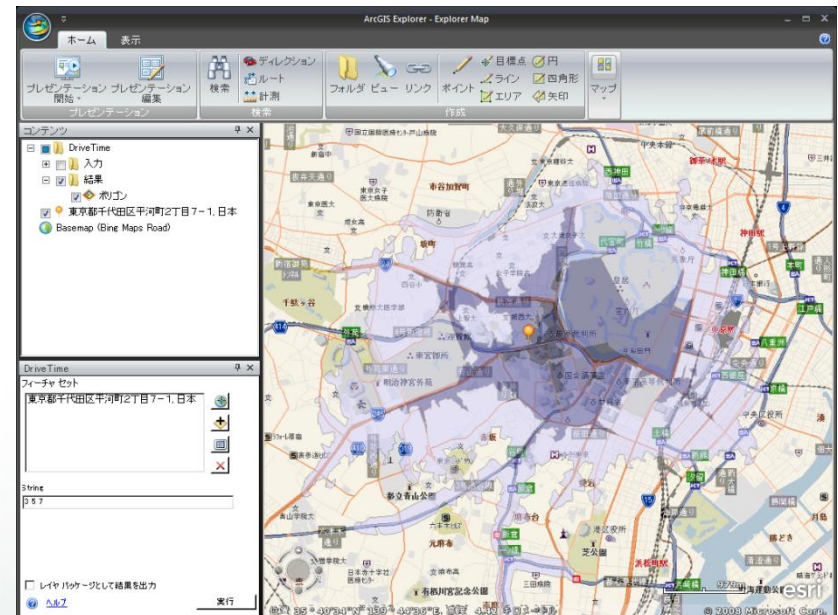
ArcGIS Explorer - Explorer Map

ホーム 表示

プレゼンテーション開始 プレゼンテーション編集
プレゼンテーション

検索 ディレクション ルート 計測
検索

フォルダ ビュー リンク ポイント 目標点 ライン エリア 円 四角形 矢印
作成

マップ

コンテンツ

DriveTime
入力
結果
ポリゴン
東京都千代田区平河町2丁目7-1, 日本
Basemap (Bing Maps Road)

DriveTime

フィーチャ セット
東京都千代田区平河町2丁目7-1, 日本

String
3 5 7

レイヤ パッケージとして結果を出力

ヘルプ

実行

位置 35 ° 40'34"N 139 ° 44'36"E, 高度 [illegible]

© 2008 Microsoft Corp.

esri